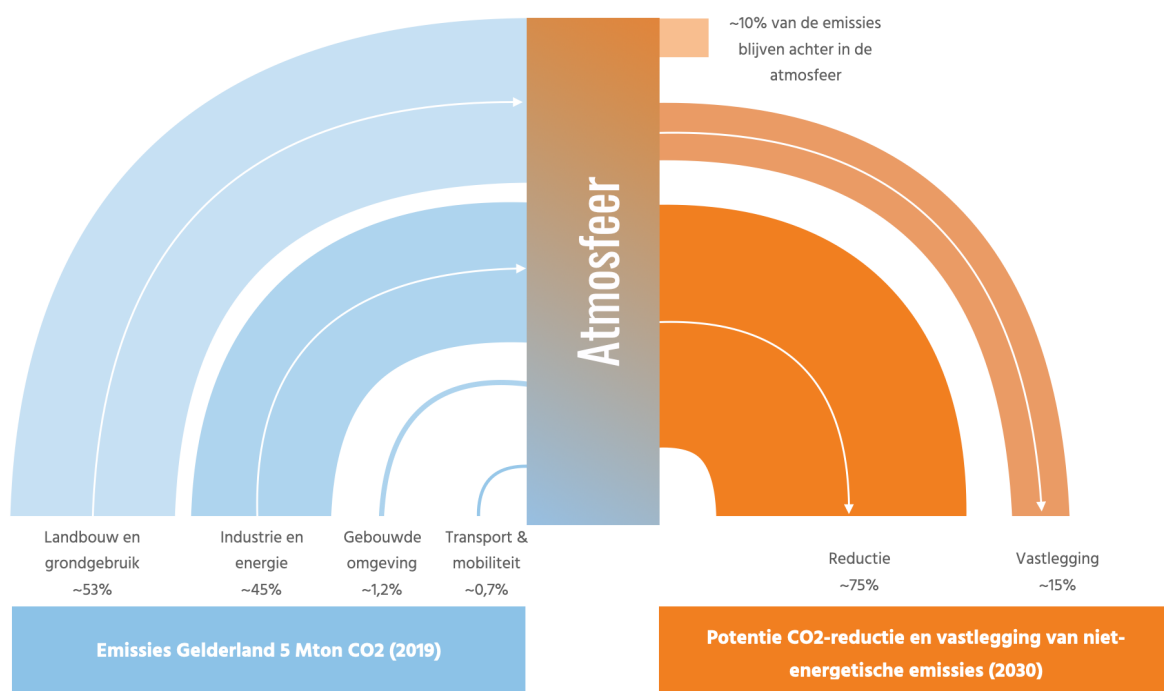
~10% van de emissies blijven achter in de atmosfeer

Atmosfeer

Landbouw en grondgebruik ~53%

Industrie en energie ~45%

Gebouwde omgeving ~1,2%

Transport & mobiliteit ~0,7%

Reductie ~75%

Vastlegging ~15%

Emissies Gelderland 5 Mton CO2 (2019)

Potentie CO2-reductie en vastlegging van niet-energetische emissies (2030)